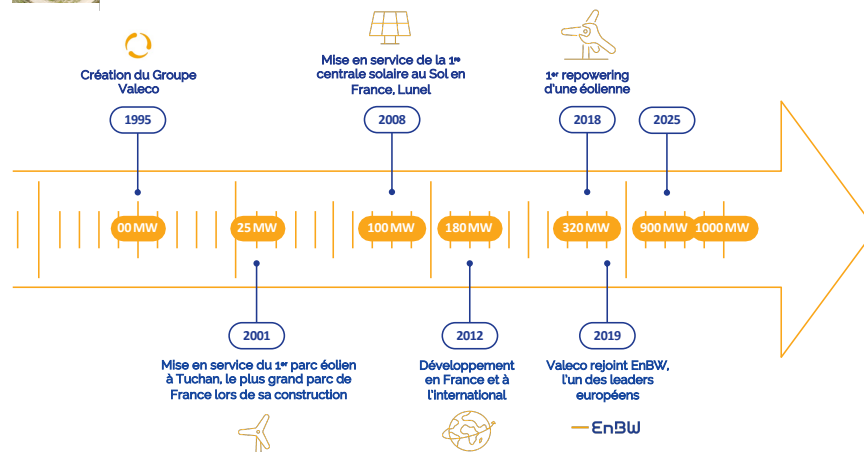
Création du Groupe Valeco

1995

Mise en service de la 1ᵉ centrale solaire au Sol en France, Lunel

2008

1ᵉʳ repowering d'une éolienne

2018

2025

00 MW

25 MW

100 MW

180 MW

320 MW

900 MW

1000 MW

2001

Mise en service du 1ᵉʳ parc éolien à Tuchan, le plus grand parc de France lors de sa construction

2012

Développement en France et à l'international

2019

Valeco rejoint EnBW, l'un des leaders européens

EnBW